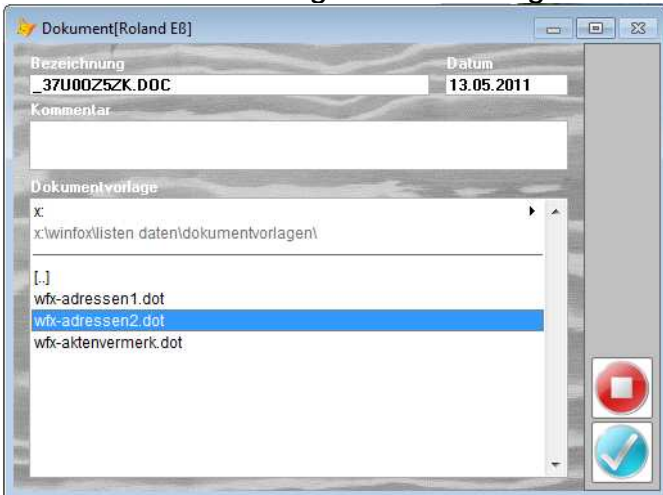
Dokument[Roland E8]

Bezeichnung
_37U00Z5ZK.DOC

Datum
13.05.2011

Kommentar

Dokumentvorlage
x:
x:\winfox\listen daten\dokumentvorlagen\

[..]
wfx-adressen1.dot
wfx-adressen2.dot
wfx-aktenvermerk.dot